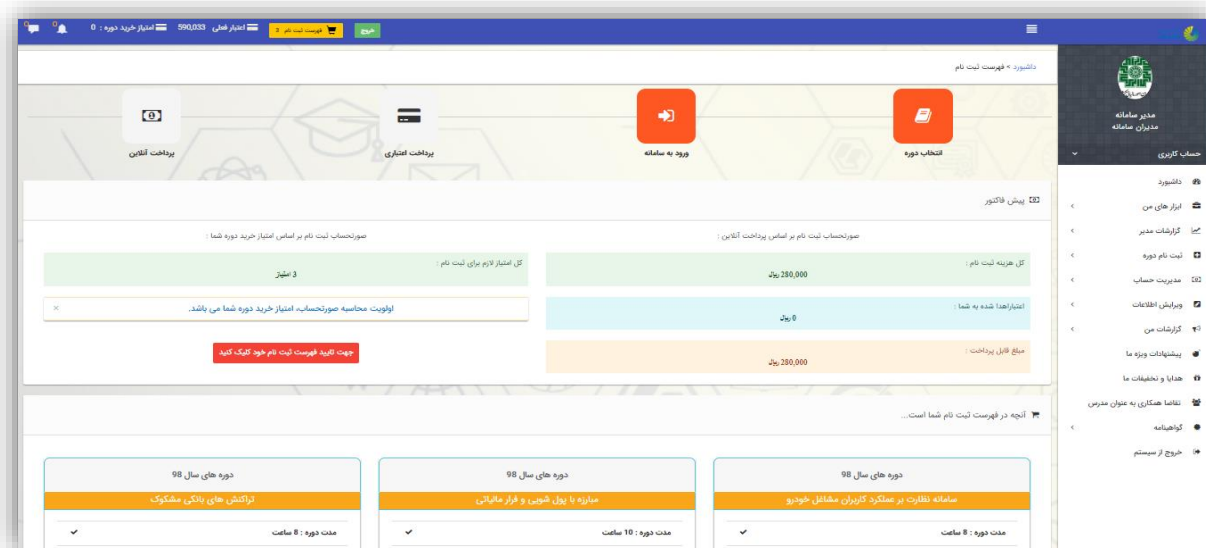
امتیاز خرید دوره : 0 اعتبار فعلی : 590,033 فهرست ثبت نام 3 خروج

داشبورد > فهرست ثبت نام

مدیر سامانه
مدیران سامانه

حساب کاربری

داشبورد
ابزار های من
گزارشات مدیر
ثبت نام دوره
مدیریت حساب
ویرایش اطلاعات
گزارشات من
پیشنهادات ویژه ما
هدایا و تخفیفات ما
تقاضا همکاری به عنوان مدرس
گواهینامه
خروج از سیستم

انتخاب دوره
ورود به سامانه
پرداخت اعتباری
پرداخت آنلاین

پیش فاکتور

صورتحساب ثبت نام بر اساس پرداخت آنلاین :

کل هزینه ثبت نام :
280,000 ریال

اعتبارهدا شده به شما :
0 ریال

مبلغ قابل پرداخت :
280,000 ریال

صورتحساب ثبت نام بر اساس امتیاز خرید دوره شما :

کل امتیاز لازم برای ثبت نام :
3 امتیاز

اولویت محاسبه صورتحساب، امتیاز خرید دوره شما می باشد.

جهت تایید فهرست ثبت نام خود کلیک کنید

آنچه در فهرست ثبت نام شما است...

دوره های سال 98
سامانه نظارت بر عملکرد کاربران مشاغل خودرو
مدت دوره : 8 ساعت

دوره های سال 98
مبارزه با پول شویی و فرار مالیاتی
مدت دوره : 10 ساعت

دوره های سال 98
تراکنش های بانکی مشکوک
مدت دوره : 8 ساعت